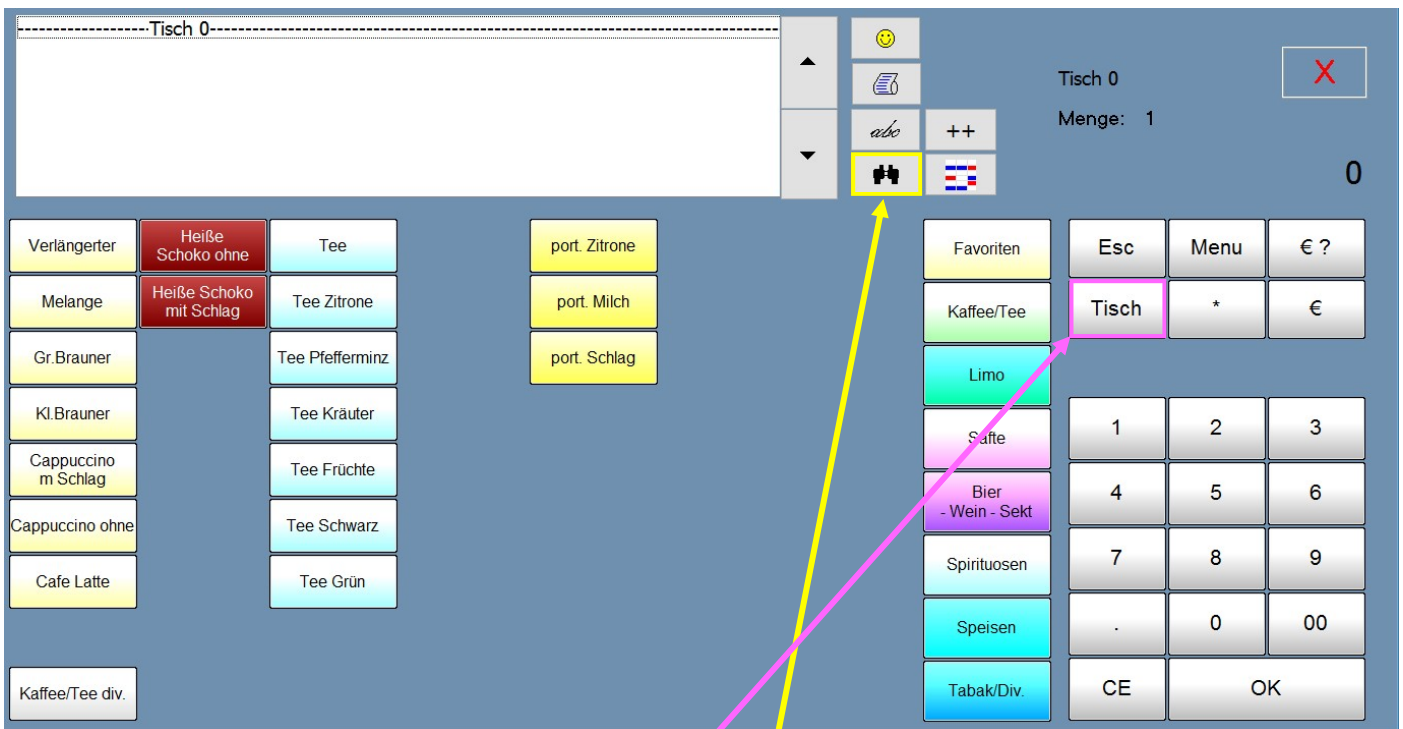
------------------Tisch 0------------------------------------------------------------------------------------

abc
++

Tisch 0
Menge: 1
X
0

Verlängerter
Heiße Schoko ohne
Tee
port. Zitrone
Melange
Heiße Schoko mit Schlag
Tee Zitrone
port. Milch
Gr.Brauner
Tee Pfefferminz
port. Schlag
Kl.Brauner
Tee Kräuter
Cappuccino m Schlag
Tee Früchte
Cappuccino ohne
Tee Schwarz
Cafe Latte
Tee Grün
Kaffee/Tee div.

Favoriten
Kaffee/Tee
Limo
Säfte
Bier - Wein - Sekt
Spirituosen
Speisen
Tabak/Div.

Esc
Menu
€ ?
Tisch
*
€
1
2
3
4
5
6
7
8
9
.
0
00
CE
OK